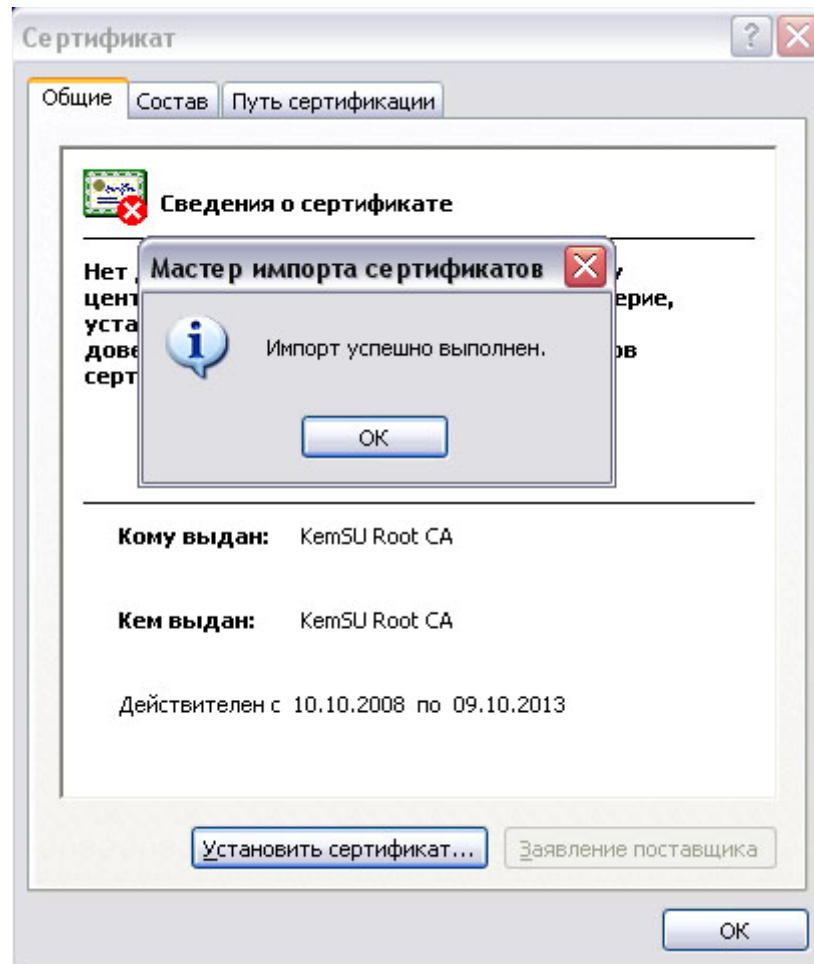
Сертификат

Общие | Состав | Путь сертификации

Сведения о сертификате

Нет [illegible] у
цент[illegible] ерие,
уста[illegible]
дове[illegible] ов
серт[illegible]

Мастер импорта сертификатов

Импорт успешно выполнен.

ОК

Кому выдан: KemSU Root CA

Кем выдан: KemSU Root CA

Действителен с 10.10.2008 по 09.10.2013

Установить сертификат... | Заявление поставщика

ОК